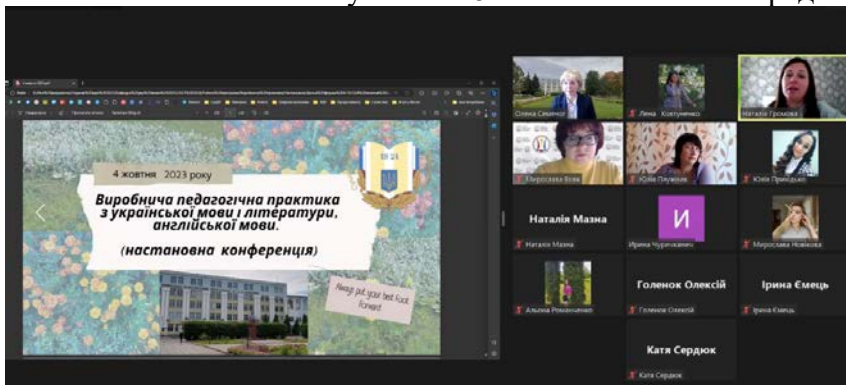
4 жовтня 2023 року

Виробнича педагогічна практика з української мови і літератури, англійської мови.

(настановна конференція)

Always put your best foot forward

Олена Сиваченко
Лена Кохтуненко
Наталія Громова
Покрисевова Віта
Юлія Лаужкова
Юлія Приходько
Наталія Мазна
Наталія Мазна
И
Ирина Чурилкевич
Мирослава Новікова
Альона Романченко
Голенок Олексій
Голенок Олексій
Ірина Ємець
Ірина Ємець
Катя Сердюк
Катя Сердюк